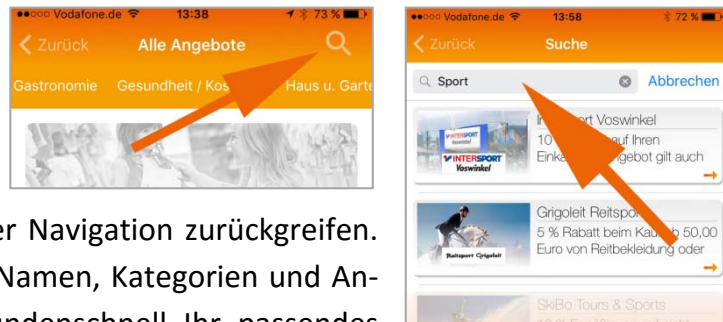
●●○○○ Vodafone.de 13:38 73 %
Zurück Alle Angebote
Gastronomie Gesundheit / Kos Haus u. Garte

er Navigation zurückgreifen. Namen, Kategorien und Anundenschnell Ihr passendes

●●○○○ Vodafone.de 13:58 72 %
Zurück Suche
Sport Abbrechen
INTERSPORT Voswinkel
INTERSPORT Voswinkel
In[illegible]ort Voswinkel
10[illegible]uf Ihren Einka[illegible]gebot gilt auch
Reitsport Grigoleit
Grigoleit Reitspo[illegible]
5 % Rabatt beim Kau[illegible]b 50,00 Euro von Reitbekleidung oder
SkiBo Tours & Sports